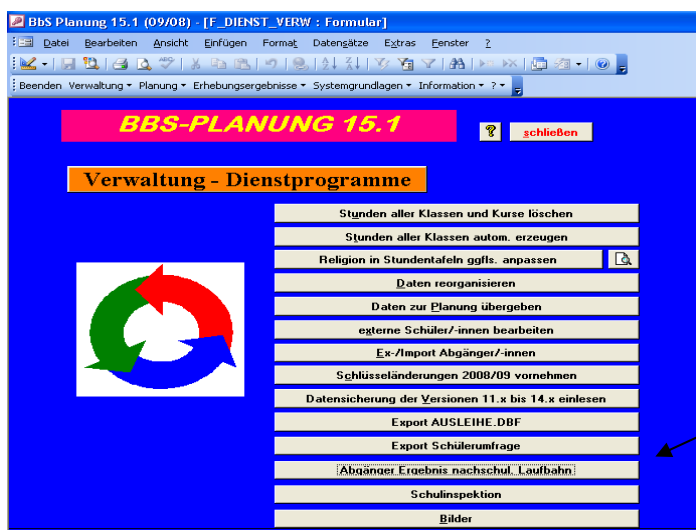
BbS Planung 15.1 (09/08) - [F_DIENST_VERW : Formular]

Datei Bearbeiten Ansicht Einfügen Format Datensätze Extras Fenster ?

Beenden Verwaltung ▾ Planung ▾ Erhebungsergebnisse ▾ Systemgrundlagen ▾ Information ▾ ? ▾

BBS-PLANUNG 15.1

?

schließen

Verwaltung - Dienstprogramme

Stunden aller Klassen und Kurse löschen

Stunden aller Klassen autom. erzeugen

Religion in Stundentafeln ggfls. anpassen

Daten reorganisieren

Daten zur Planung übergeben

externe Schüler/-innen bearbeiten

Ex-/Import Abgänger/-innen

Schlüsseländerungen 2008/09 vornehmen

Datensicherung der Versionen 11.x bis 14.x einlesen

Export AUSLEIHE.DBF

Export Schülerumfrage

Abgänger Ergebnis nachschul. Laufbahn

Schulinspektion

Bilder